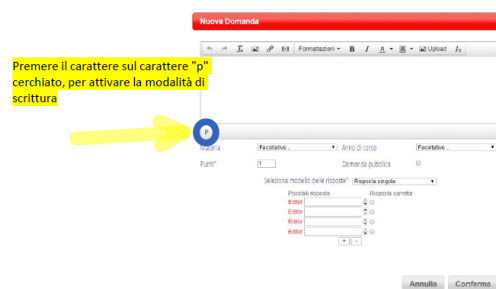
Nuova Domanda

Formattazioni B I A Upload

Premere il carattere sul carattere "p" cerchiato, per attivare la modalità di scrittura

P

Materia Facoltativo... Anno di corso Facoltativo...

Punti* 1 Domanda pubblica

Seleziona modello delle risposte* Risposta singola

Possibili risposte Risposta corretta

Editor

Editor

Editor

Editor

Annulla Conferma